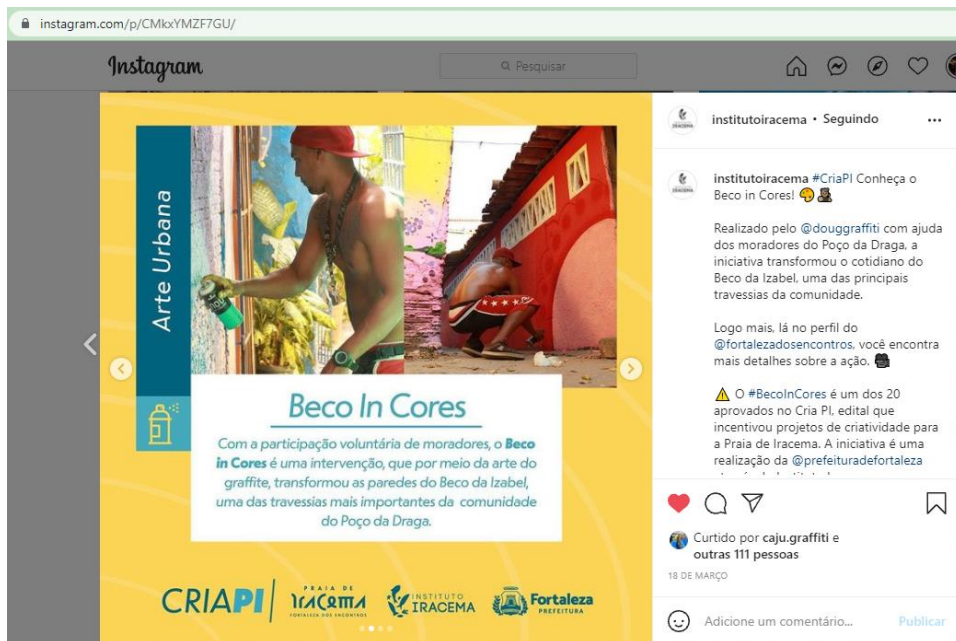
instagram.com/p/CMkxYMZF7GU/

Instagram

Pesquisar

Arte Urbana

Beco In Cores

Com a participação voluntária de moradores, o **Beco in Cores** é uma intervenção, que por meio da arte do graffite, transformou as paredes do Beco da Izabel, uma das travessias mais importantes da comunidade do Poço da Draga.

CRIAPI | PRAIA DE IRACEMA FORTALEZA DOS ENCONTROS | INSTITUTO IRACEMA | Fortaleza PREFEITURA

institutoiracema • Seguindo

institutoiracema #CriaPI Conheça o Beco in Cores! 🤔

Realizado pelo @douggraffiti com ajuda dos moradores do Poço da Draga, a iniciativa transformou o cotidiano do Beco da Izabel, uma das principais travessias da comunidade.

Logo mais, lá no perfil do @fortalezadosencontros, você encontra mais detalhes sobre a ação.

⚠️ O #BecoInCores é um dos 20 aprovados no Cria PI, edital que incentivou projetos de criatividade para a Praia de Iracema. A iniciativa é uma realização da @prefeiturадefortaleza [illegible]

Curtido por caju.graffiti e outras 111 pessoas

18 DE MARÇO

Adicione um comentário...

Publicar